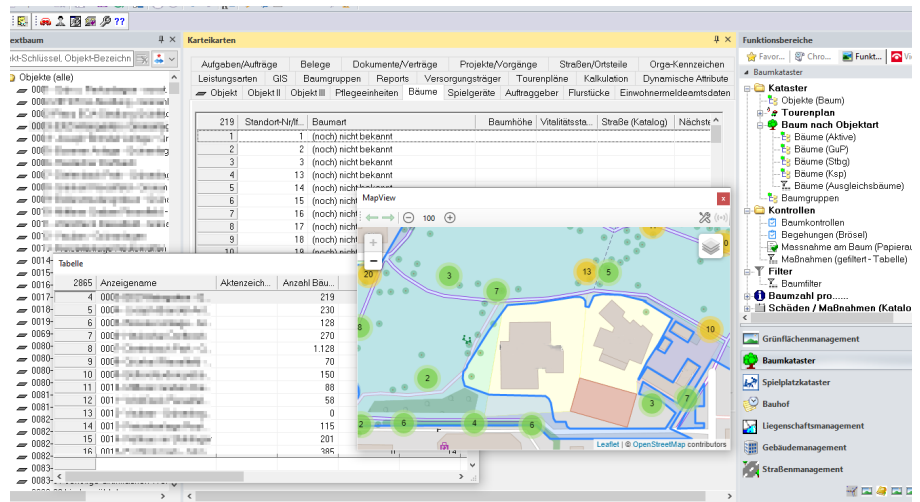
??

extbaum
kt-Schlüssel, Objekt-Bezeichn
Objekte (alle)
000
000
000
000
000
000
000
000
000
001
001
001
001
0014
0015
0016
0017
0018
0019
0020
0080
0080
0080
0081
0081
0082
0082
0082
0083

Karteikarten
Aufgaben/Aufträge | Belege | Dokumente/Verträge | Projekte/Vorgänge | Straßen/Ortsteile | Orga-Kennzeichen
Leistungsarten | GIS | Baumgruppen | Reports | Versorgungsträger | Tourenpläne | Kalkulation | Dynamische Attribute
Objekt | Objekt II | Objekt III | Pflegeeinheiten | Bäume | Spielgeräte | Auftraggeber | Flurstücke | Einwohnermeldeamtsdaten

| 219 | Standort-Nr/If... | Baumart | Baumhöhe | Vitalitätssta... | Straße (Katalog) | Nächste |
|---|---|---|---|---|---|---|
| 1 | 1 | (noch) nicht bekannt | | | | |
| 2 | 2 | (noch) nicht bekannt | | | | |
| 3 | 3 | (noch) nicht bekannt | | | | |
| 4 | 13 | (noch) nicht bekannt | | | | |
| 5 | 14 | (noch) nicht bekannt | | | | |
| 6 | 15 | (noch) nicht | | | | |
| 7 | 16 | (noch) nicht | | | | |
| 8 | 17 | (noch) nicht | | | | |
| 9 | 18 | (noch) nicht | | | | |
| 10 | 19 | | | | | |

Tabelle
| 2865 | Anzeigename | Aktenzeich... | Anzahl Bäu... |
|---|---|---|---|
| 4 | 000 | | 219 |
| 5 | 000 | | 230 |
| 6 | 000 | | 128 |
| 7 | 000 | | 270 |
| 8 | 000 | | 1.128 |
| 9 | 000 | | 70 |
| 10 | 000 | | 150 |
| 11 | 001 | | 88 |
| 12 | 001 | | 58 |
| 13 | 001 | | 0 |
| 14 | 001 | | 115 |
| 15 | 001 | | 201 |
| 16 | 001 | | 385 |

MapView
100
20 3 13 5 7 8 10 2 3 7 2 6 4 6
Leaflet | © OpenStreetMap contributors

Funktionsbereiche
Favor... | Chro... | Funkt... | Vi
Baumkataster
Kataster
Objekte (Baum)
Tourenplan
Baum nach Objektart
Bäume (Aktive)
Bäume (GuP)
Bäume (Stbg)
Bäume (Ksp)
Bäume (Ausgleichsbäume)
Baumgruppen
Kontrollen
Baumkontrollen
Begehungen (Brösel)
Massnahme am Baum (Papierau
Maßnahmen (gefiltert - Tabelle)
Filter
Baumfilter
Baumzahl pro......
Schäden / Maßnahmen (Katalog
Grünflächenmanagement
Baumkataster
Spielplatzkataster
Bauhof
Liegenschaftsmanagement
Gebäudemanagement
Straßenmanagement